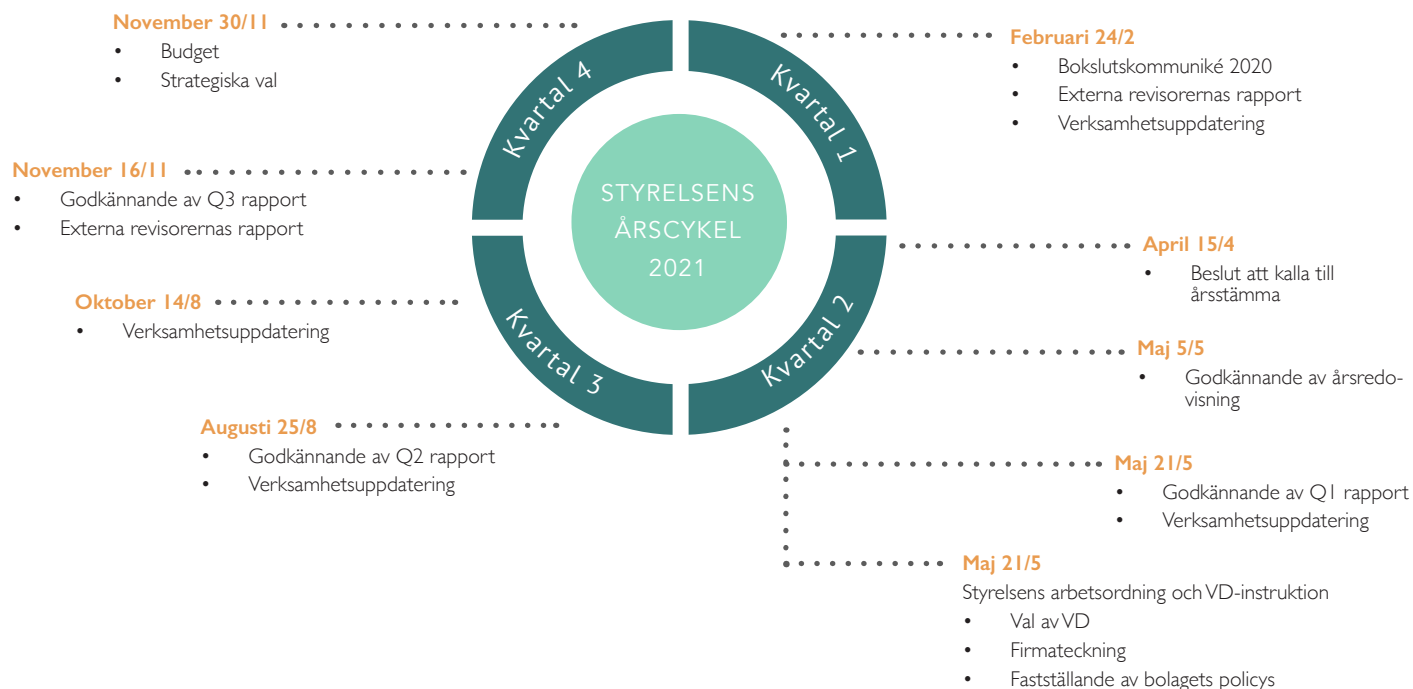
STYRELSENS ÅRSCYKEL 2021

Kvartal 1

Kvartal 2

Kvartal 3

Kvartal 4

Februari 24/2
• Bokslutskommuniké 2020
• Externa revisorernas rapport
• Verksamhetsuppdatering

April 15/4
• Beslut att kalla till årsstämma

Maj 5/5
• Godkännande av årsredovisning

Maj 21/5
• Godkännande av Q1 rapport
• Verksamhetsuppdatering

Maj 21/5
Styrelsens arbetsordning och VD-instruktion
• Val av VD
• Firmateckning
• Fastställande av bolagets policys

Augusti 25/8
• Godkännande av Q2 rapport
• Verksamhetsuppdatering

Oktober 14/8
• Verksamhetsuppdatering

November 16/11
• Godkännande av Q3 rapport
• Externa revisorernas rapport

November 30/11
• Budget
• Strategiska val